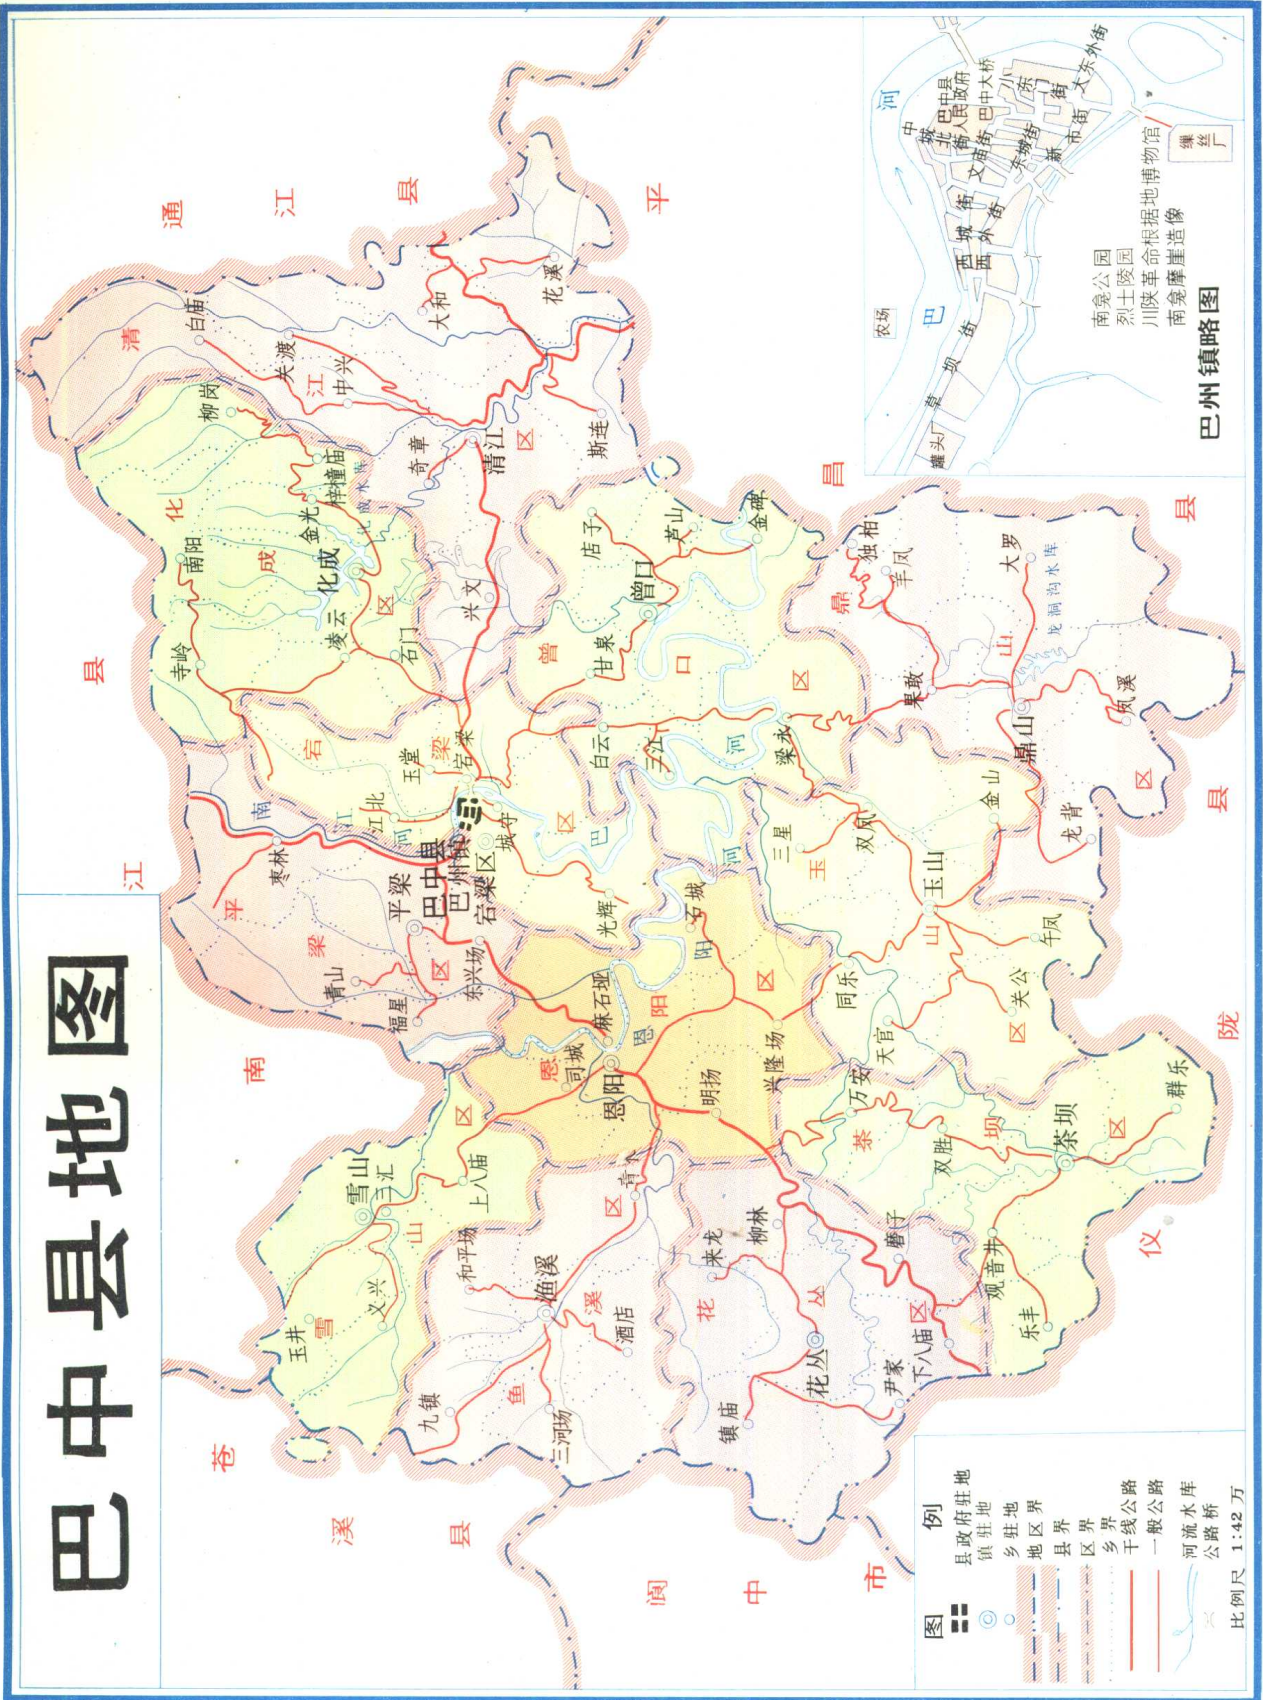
巴中县地图

巴州镇略图
南龛公园
烈士陵园
川陕革命根据地博物馆
南龛摩崖造像
巴中县人民政府
北街
中城街
文庙街
巴中大桥
东门街
大东外街
新街
市街
上河街
西城外街
西门
江北街
巴河
河
农场
巴坝街
草坝
罐头厂
缫丝厂

图例
县政府驻地
镇驻地
乡驻地
地区界
县界
区界
乡界
干线公路
一般公路
河流水库
公路桥
比例尺 1:42万

通江县
平昌县
仪陇县
阆中市
苍溪县
南江县

清江区
白庙
大渡
中兴
大和
花溪
斯连
清江
奇章
柳岗
化成区
梓潼庙
金光
南阳
化成
凌云
寺岭
石门
兴文
曾口区
店子
芦山
金碑
曾口
甘泉
白云
三江
梁永
鼎山区
独柏
千凤
大罗
龙洞沟水库
茶坝
鼎山
凤溪
金山
龙背
岩梁
王堂
江北
南江河
巴州镇
城守
宕梁区
巴中县
平梁区
枣林
平梁
东兴场
青山
福星
巴河
恩阳区
石城
光辉
麻石垭
司城
恩阳
明扬
兴隆场
同乐
玉山区
三星
双凤
玉山
午风
关公
天官
万安
茶坝区
群乐
双胜
观音井
乐丰
雪山区
雪山
三汇
上八庙
义兴
玉井
和平场
渔溪区
渔溪
酒店
青木
九镇
三河场
花丛区
来龙
柳林
磨子
花丛
下八庙
尹家
镇庙